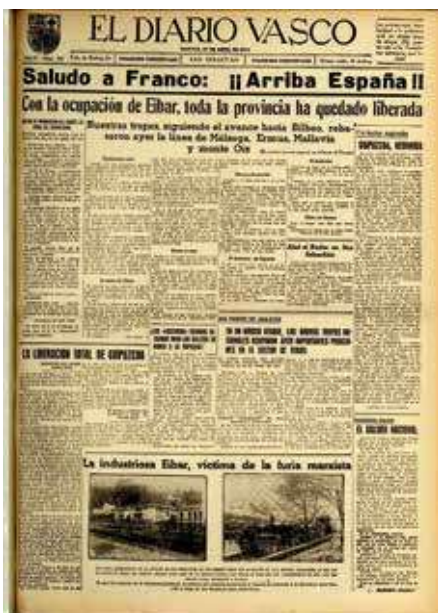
EL DIARIO VASCO

Saludo a Franco: ¡¡Arriba España!!

Con la ocupación de Eibar, toda la provincia ha quedado liberada

Nuestras tropas, siguiendo el avance hacia Bilbao, rebasaron ayer la línea de Malzaga, Urcas, Mallavia y monte Oiz

LA LIBERACION TOTAL DE GUIPUZCOA

La industriosa Eibar, víctima de la furia marxista

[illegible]